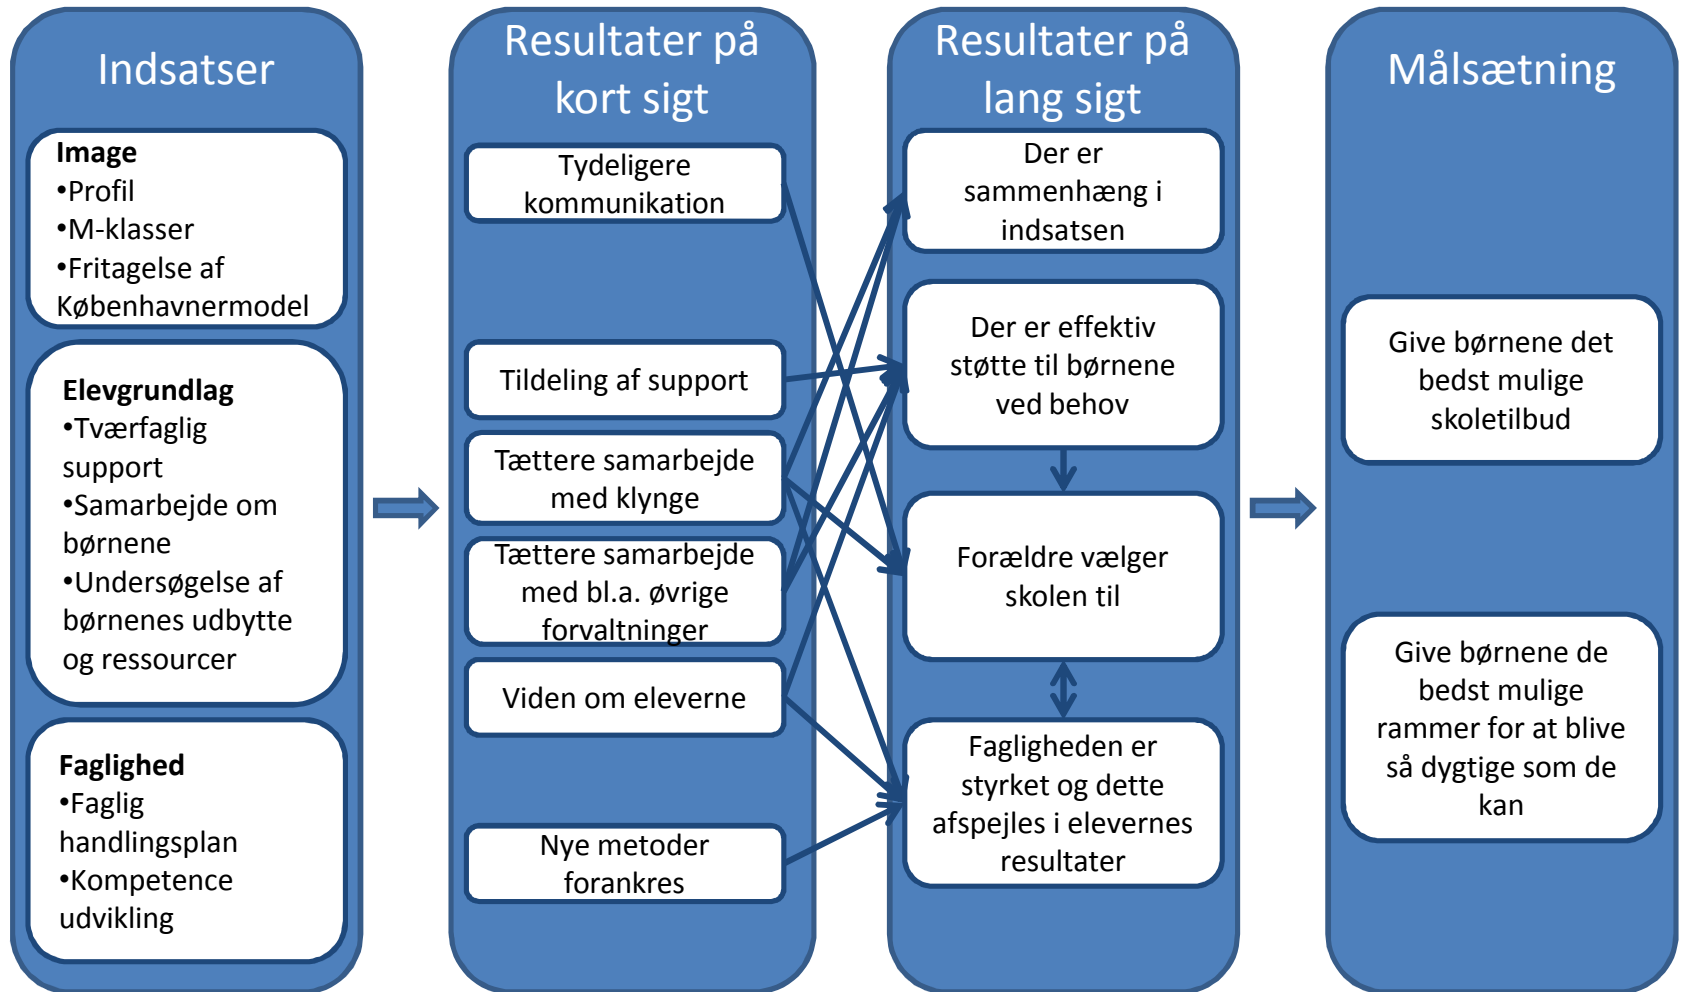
Indsatser

**Image**
•Profil
•M-klasser
•Fritagelse af Københavnermodel

**Elevgrundlag**
•Tværfaglig support
•Samarbejde om børnene
•Undersøgelse af børnenes udbytte og ressourcer

**Faglighed**
•Faglig handlingsplan
•Kompetence udvikling

Resultater på kort sigt

Tydeligere kommunikation

Tildeling af support

Tættere samarbejde med klynge

Tættere samarbejde med bl.a. øvrige forvaltninger

Viden om eleverne

Nye metoder forankres

Resultater på lang sigt

Der er sammenhæng i indsatsen

Der er effektiv støtte til børnene ved behov

Forældre vælger skolen til

Fagligheden er styrket og dette afspejles i elevernes resultater

Målsætning

Give børnene det bedst mulige skoletilbud

Give børnene de bedst mulige rammer for at blive så dygtige som de kan